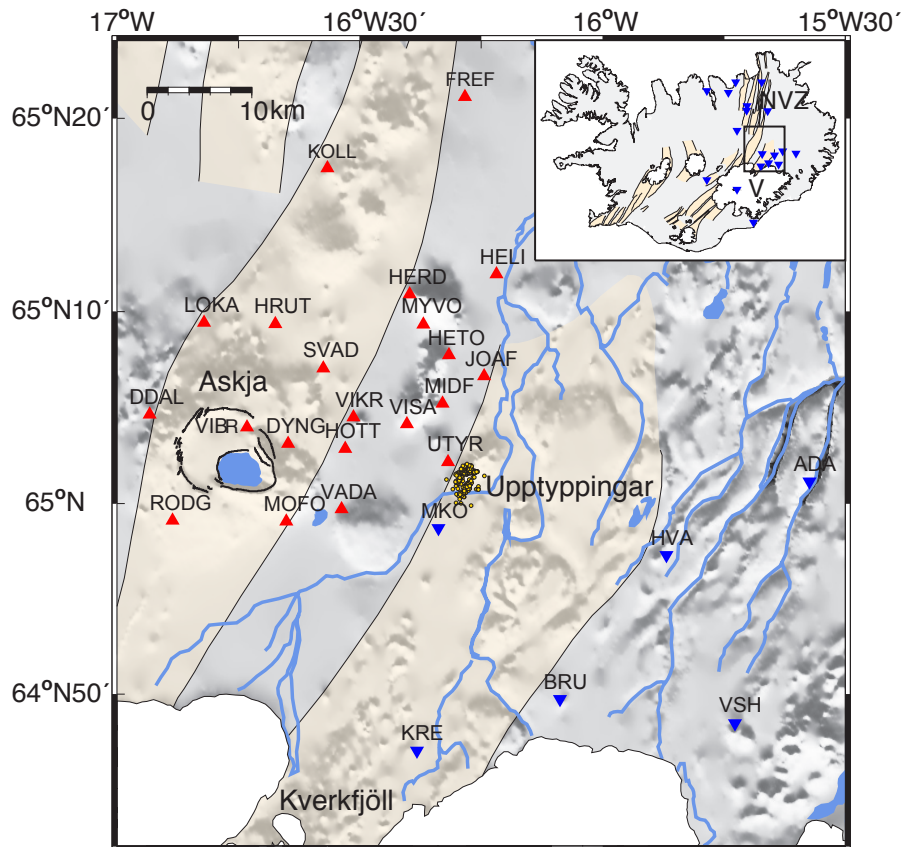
17°W
16°W30´
16°W
15°W30´
65°N20´
65°N10´
65°N
64°N50´
0
10km
NVZ
V
FREF
KOLL
HELI
HERD
LOKA
HRUT
MYVO
HETO
SVAD
JOAF
Askja
DDAL
MIDF
VIKR
VISA
VIBR
DYNG
HOTT
UTYR
Upptyppingar
ADA
RODG
VADA
MOFO
MKO
HVA
BRU
VSH
KRE
Kverkfjöll